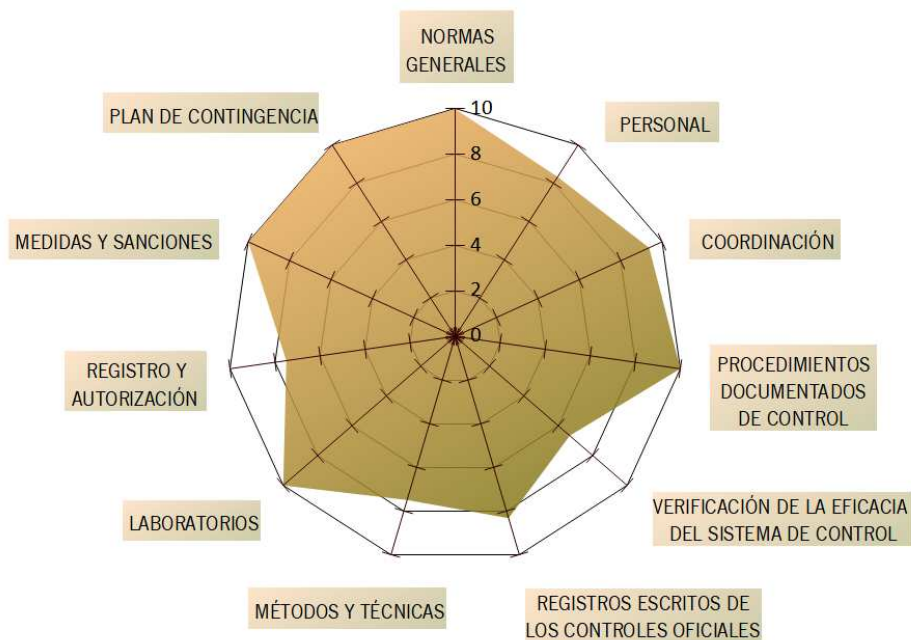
NORMAS GENERALES

10
8
6
4
2
0

PERSONAL

COORDINACIÓN

PROCEDIMIENTOS DOCUMENTADOS DE CONTROL

VERIFICACIÓN DE LA EFICACIA DEL SISTEMA DE CONTROL

REGISTROS ESCRITOS DE LOS CONTROLES OFICIALES

MÉTODOS Y TÉCNICAS

LABORATORIOS

REGISTRO Y AUTORIZACIÓN

MEDIDAS Y SANCIONES

PLAN DE CONTINGENCIA